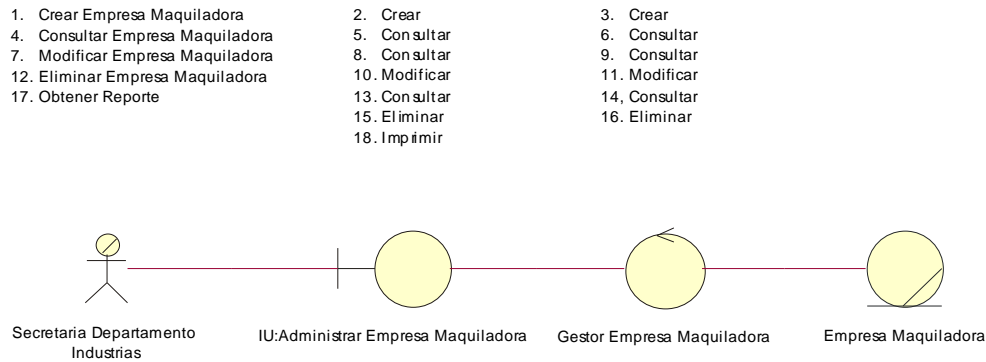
1. Crear Empresa Maquiladora
4. Consultar Empresa Maquiladora
7. Modificar Empresa Maquiladora
12. Eliminar Empresa Maquiladora
17. Obtener Reporte

2. Crear
5. Consultar
8. Consultar
10. Modificar
13. Consultar
15. Eliminar
18. Imprimir

3. Crear
6. Consultar
9. Consultar
11. Modificar
14, Consultar
16. Eliminar

Secretaria Departamento Industrias

IU:Administrar Empresa Maquiladora

Gestor Empresa Maquiladora

Empresa Maquiladora